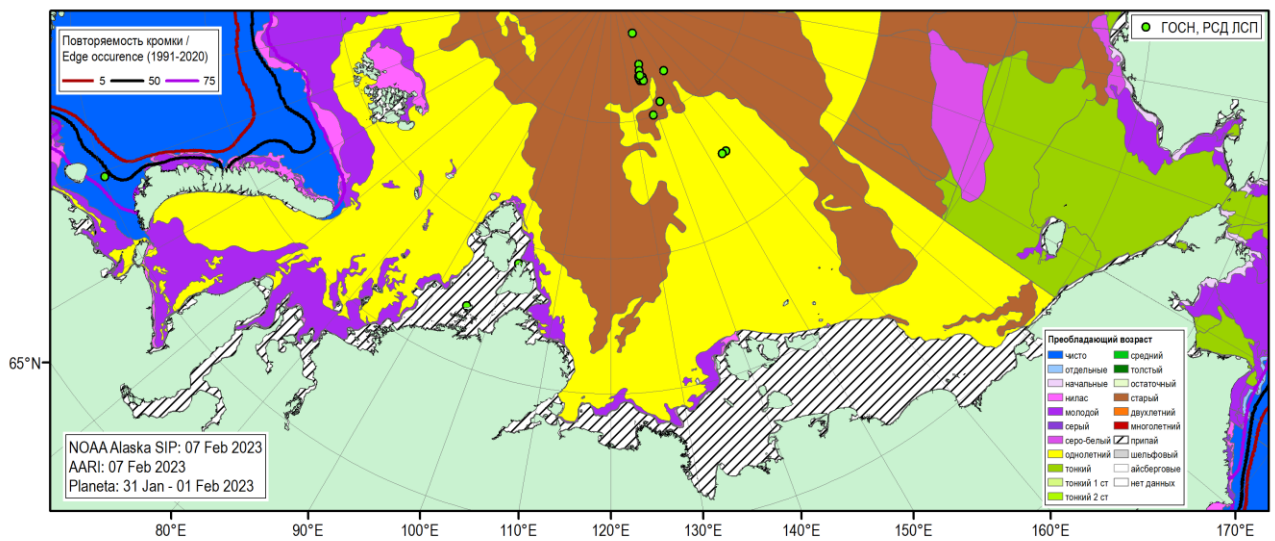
Повторяемость кромки / Edge occurence (1991-2020)
5
50
75

ГОСН, РСД ЛСП

65°N

Преобладающий возраст

| | |
|---|---|
| чисто | средний |
| отдельные | толстый |
| начальные | остаточный |
| нилас | старый |
| молодой | двухлетний |
| серый | многолетний |
| серо-белый | припай |
| однолетний | шельфовый |
| тонкий | айсберговые |
| тонкий 1 ст | нет данных |
| тонкий 2 ст | |

NOAA Alaska SIP: 07 Feb 2023
AARI: 07 Feb 2023
Planeta: 31 Jan - 01 Feb 2023

80°E 90°E 100°E 110°E 120°E 130°E 140°E 150°E 160°E 170°E